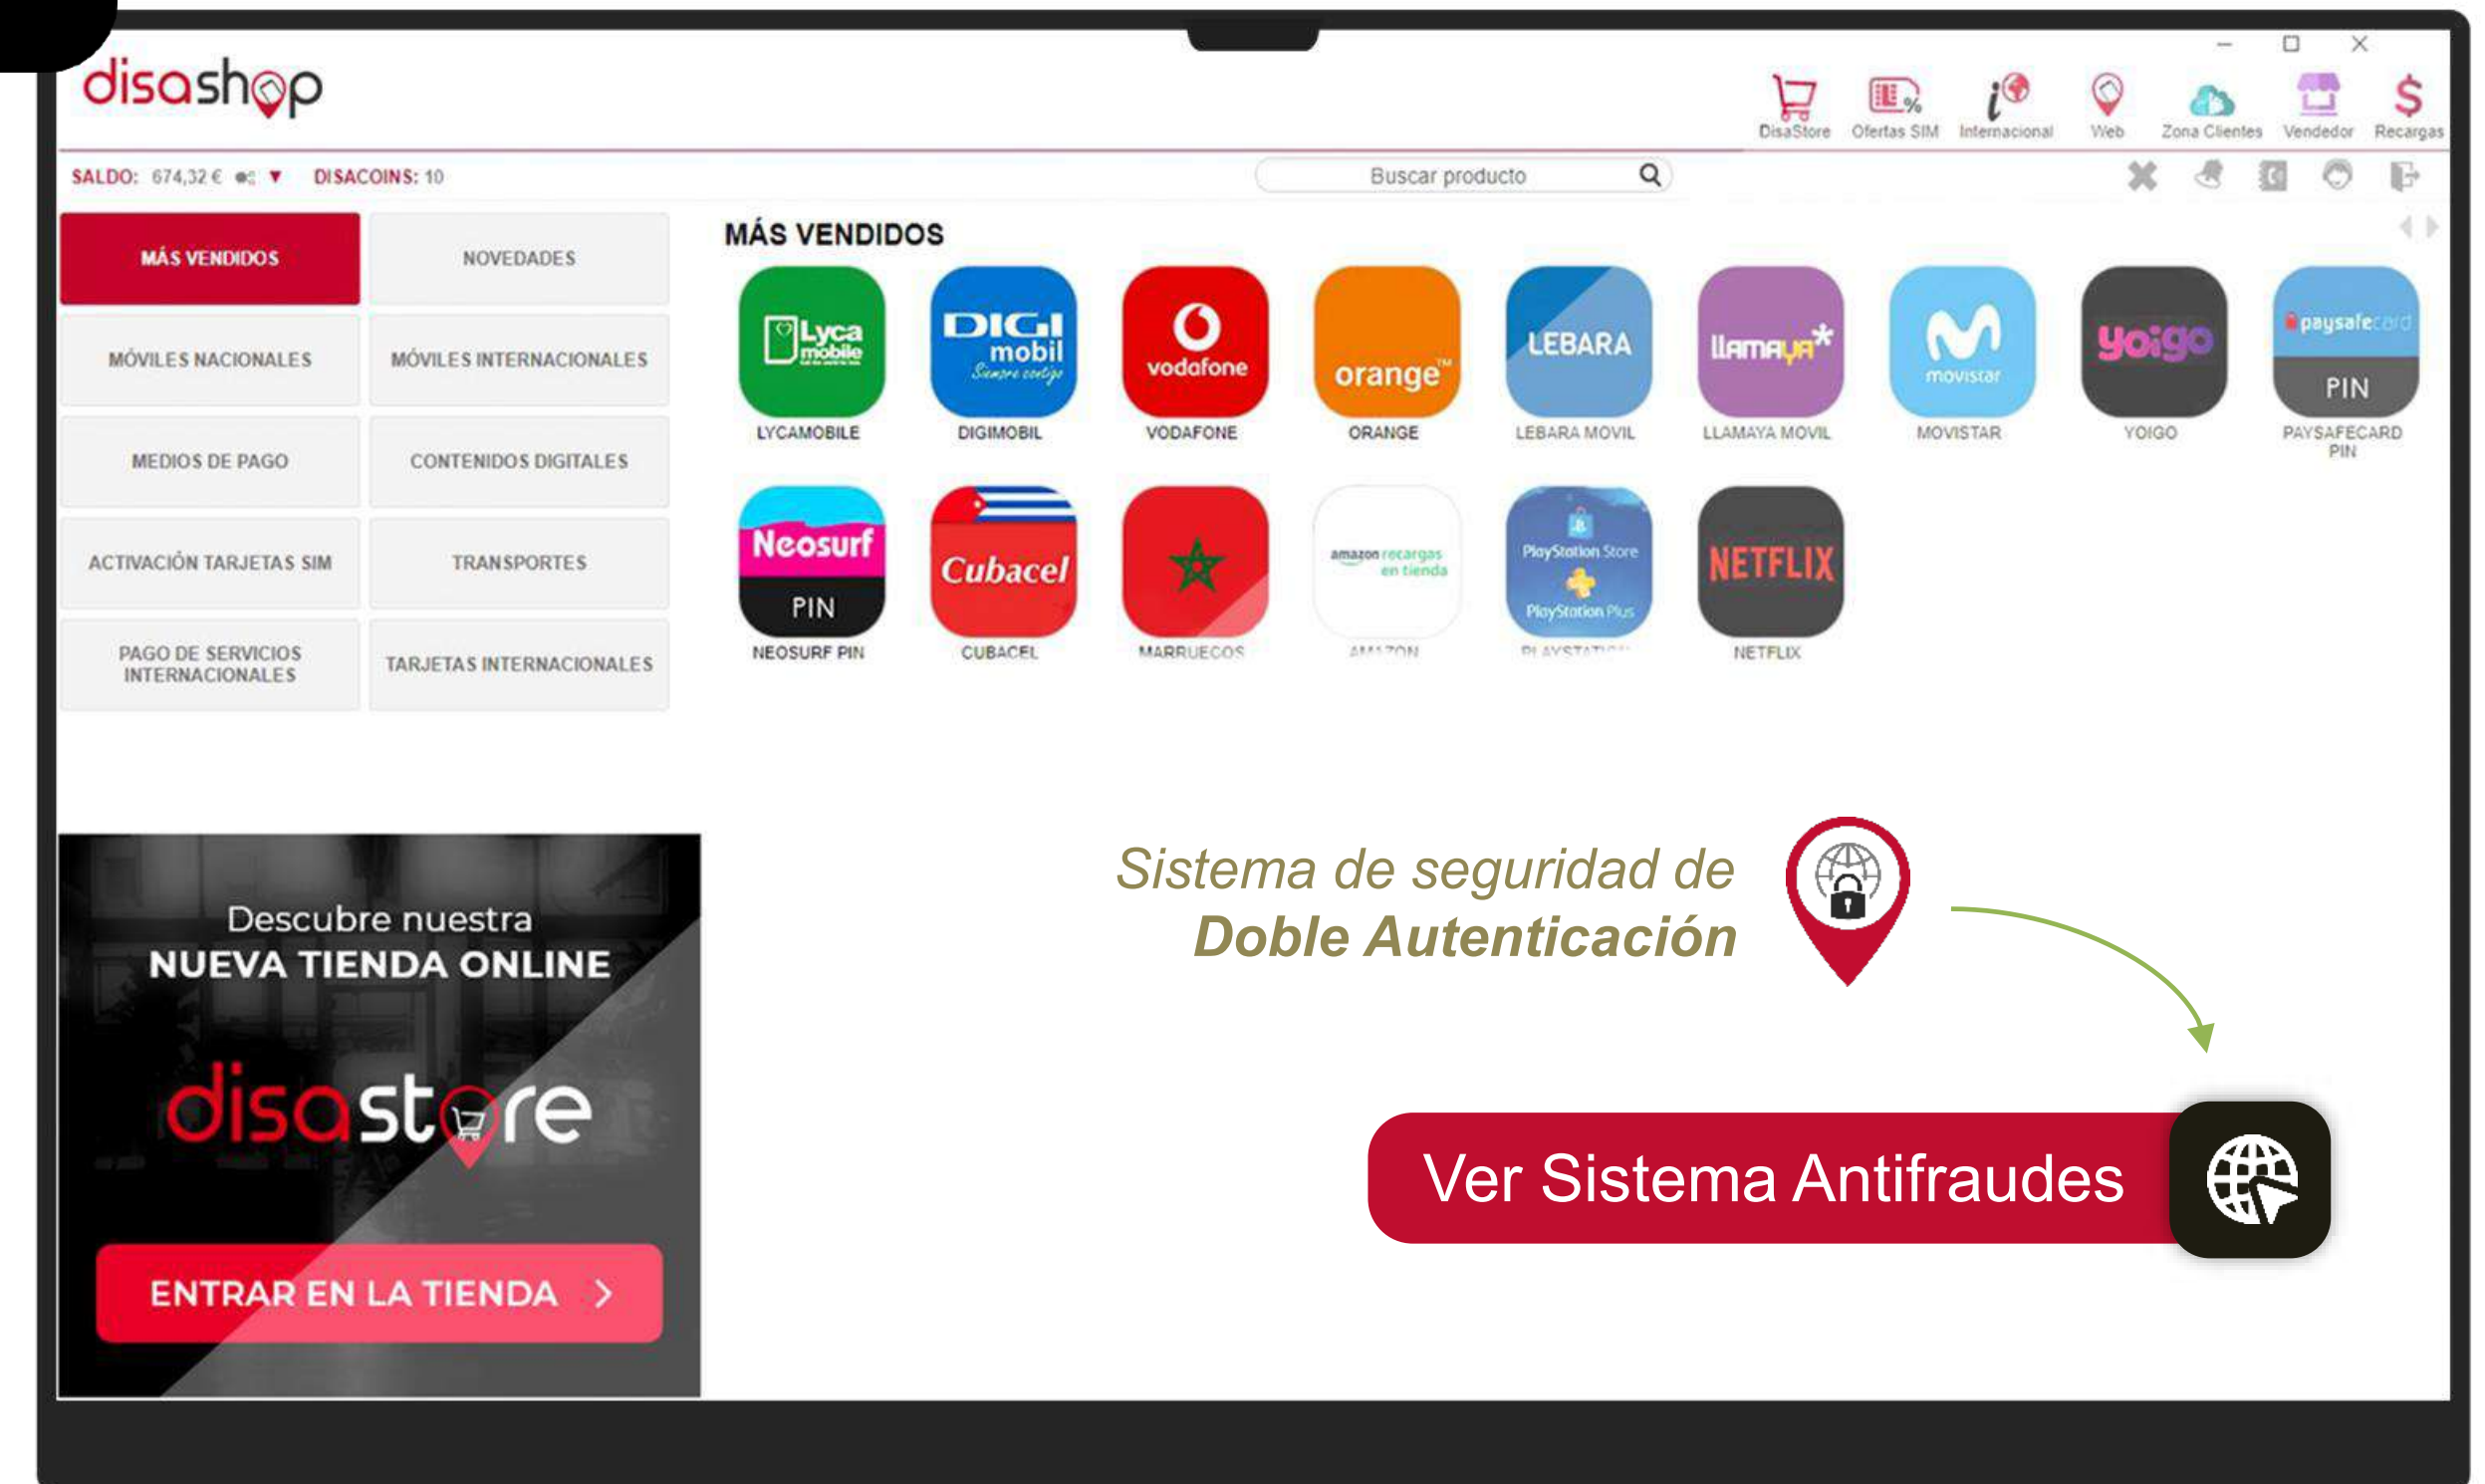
disashop

DisaStore Ofertas SIM Internacional Web Zona Clientes Vendedor Recargas

SALDO: 674,32 € DISACOINS: 10

Buscar producto

MÁS VENDIDOS
NOVEDADES
MÓVILES NACIONALES
MÓVILES INTERNACIONALES
MEDIOS DE PAGO
CONTENIDOS DIGITALES
ACTIVACIÓN TARJETAS SIM
TRANSPORTES
PAGO DE SERVICIOS INTERNACIONALES
TARJETAS INTERNACIONALES

MÁS VENDIDOS

Lyca mobile
LYCAMOBILE
DIGI mobil Siempre contigo
DIGIMOBIL
vodafone
VODAFONE
orange™
ORANGE
LEBARA
LEBARA MOVIL
llamaya*
LLAMAYA MOVIL
movistar
MOVISTAR
yoigo
YOIGO
paysafecard PIN
PAYSAFECARD PIN
Neosurf PIN
NEOSURF PIN
Cubacel
CUBACEL
MARRUECOS
amazon recargas en tienda
AMAZON
PlayStation Store PlayStation Plus
PLAYSTATION
NETFLIX
NETFLIX

Descubre nuestra
NUEVA TIENDA ONLINE
disastore
ENTRAR EN LA TIENDA >

Sistema de seguridad de
Doble Autenticación

Ver Sistema Antifraudes